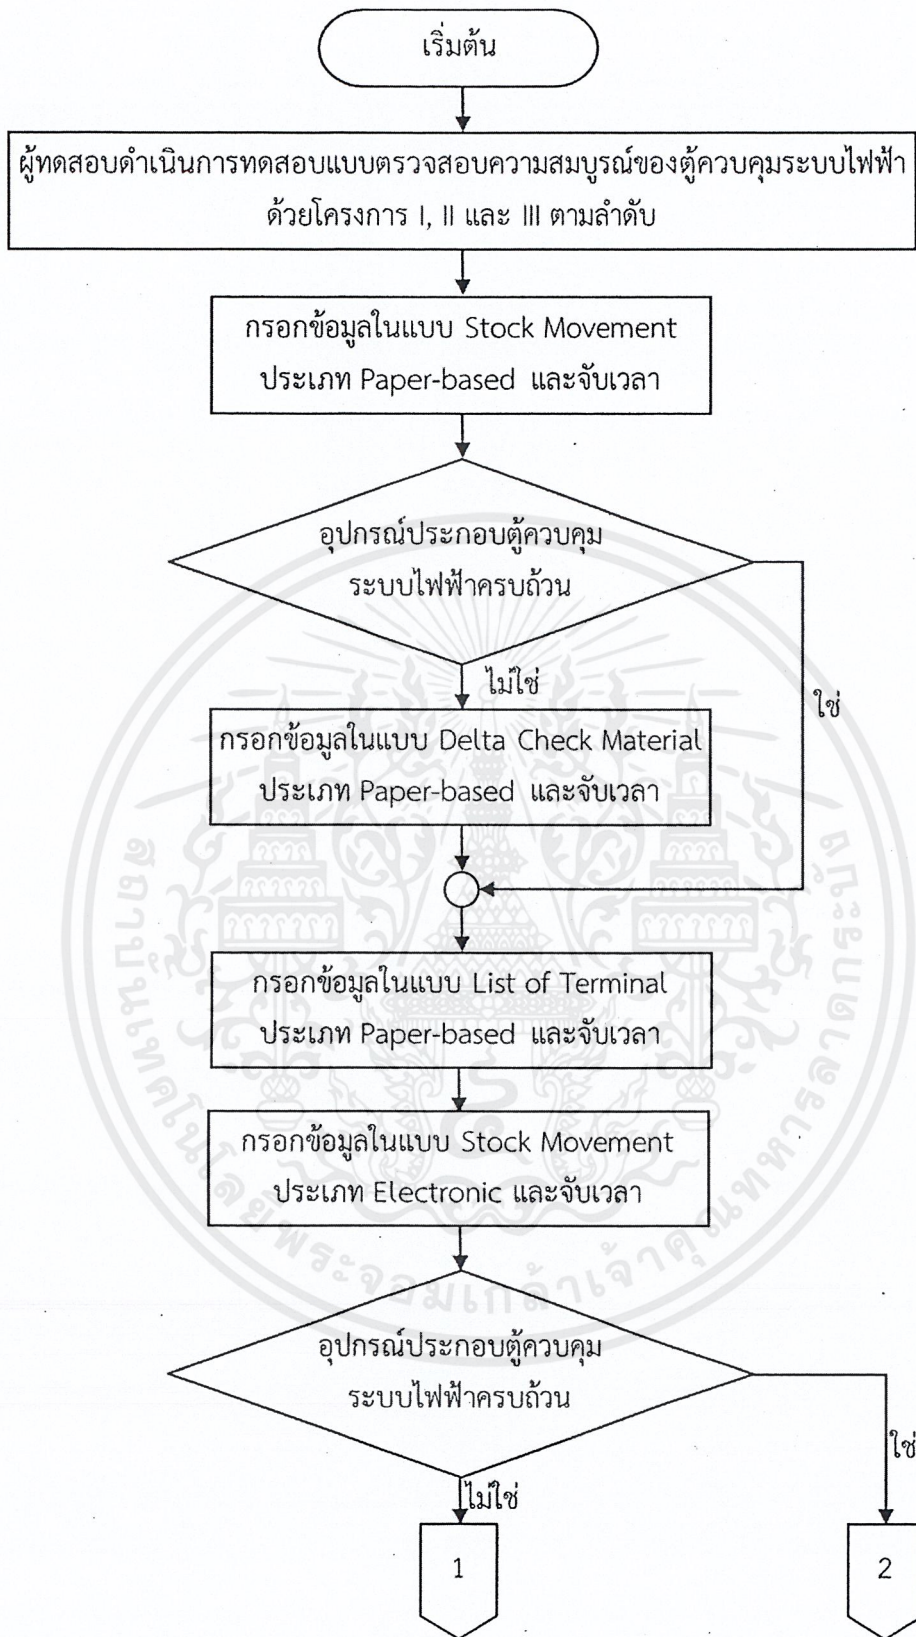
เริ่มต้น

ผู้ทดสอบดำเนินการทดสอบแบบตรวจสอบความสมบูรณ์ของตู้ควบคุมระบบไฟฟ้า ด้วยโครงการ I, II และ III ตามลำดับ

กรอกข้อมูลในแบบ Stock Movement ประเภท Paper-based และจับเวลา

อุปกรณ์ประกอบตู้ควบคุม ระบบไฟฟ้าครบถ้วน

ไม่ใช่

ใช่

กรอกข้อมูลในแบบ Delta Check Material ประเภท Paper-based และจับเวลา

กรอกข้อมูลในแบบ List of Terminal ประเภท Paper-based และจับเวลา

กรอกข้อมูลในแบบ Stock Movement ประเภท Electronic และจับเวลา

อุปกรณ์ประกอบตู้ควบคุม ระบบไฟฟ้าครบถ้วน

ใช่

ไม่ใช่

1

2